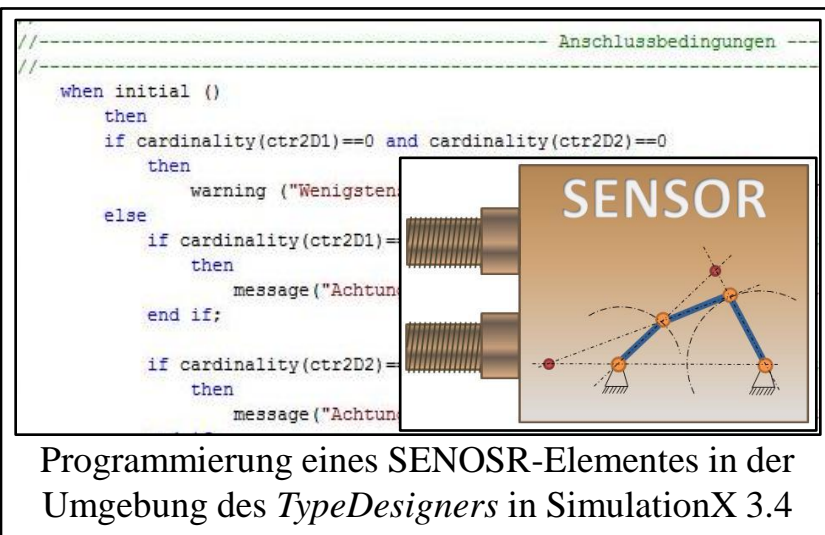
//---------------------------------------------- Anschlussbedingungen ---
//-----------------------------------------------------------------------
when initial ()
then
if cardinality(ctr2D1)==0 and cardinality(ctr2D2)==0
then
warning ("Wenigsten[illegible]
else
if cardinality(ctr2D1)=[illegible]
then
message("Achtun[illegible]
end if;

if cardinality(ctr2D2)=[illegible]
then
message("Achtun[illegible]

SENSOR

Programmierung eines SENOSR-Elementes in der Umgebung des *TypeDesigners* in SimulationX 3.4